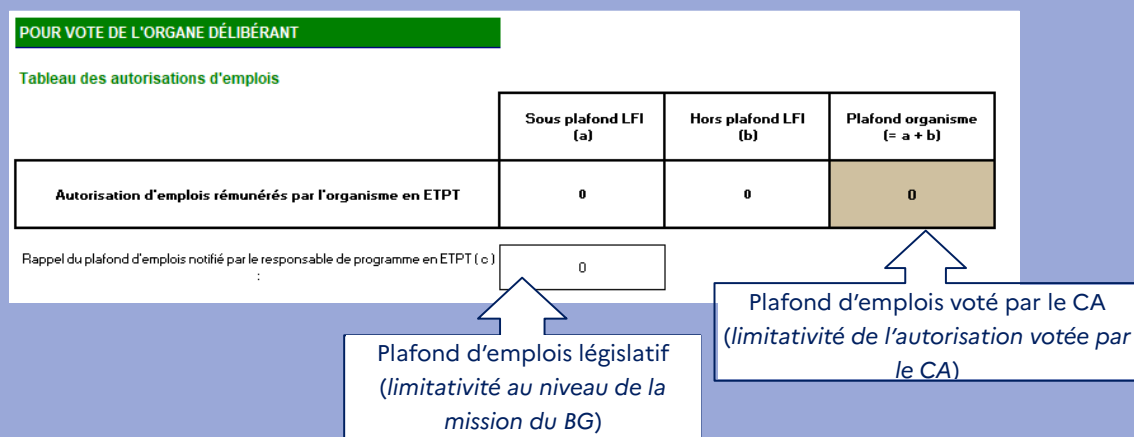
POUR VOTE DE L'ORGANE DÉLIBÉRANT

Tableau des autorisations d'emplois

| | Sous plafond LFI (a) | Hors plafond LFI (b) | Plafond organisme (= a + b) |
|---|---|---|---|
| Autorisation d'emplois rémunérés par l'organisme en ETPT | 0 | 0 | 0 |

Rappel du plafond d'emplois notifié par le responsable de programme en ETPT ( c ) : 0

Plafond d'emplois voté par le CA (*limitativité de l'autorisation votée par le CA*)

Plafond d'emplois législatif (*limitativité au niveau de la mission du BG*)